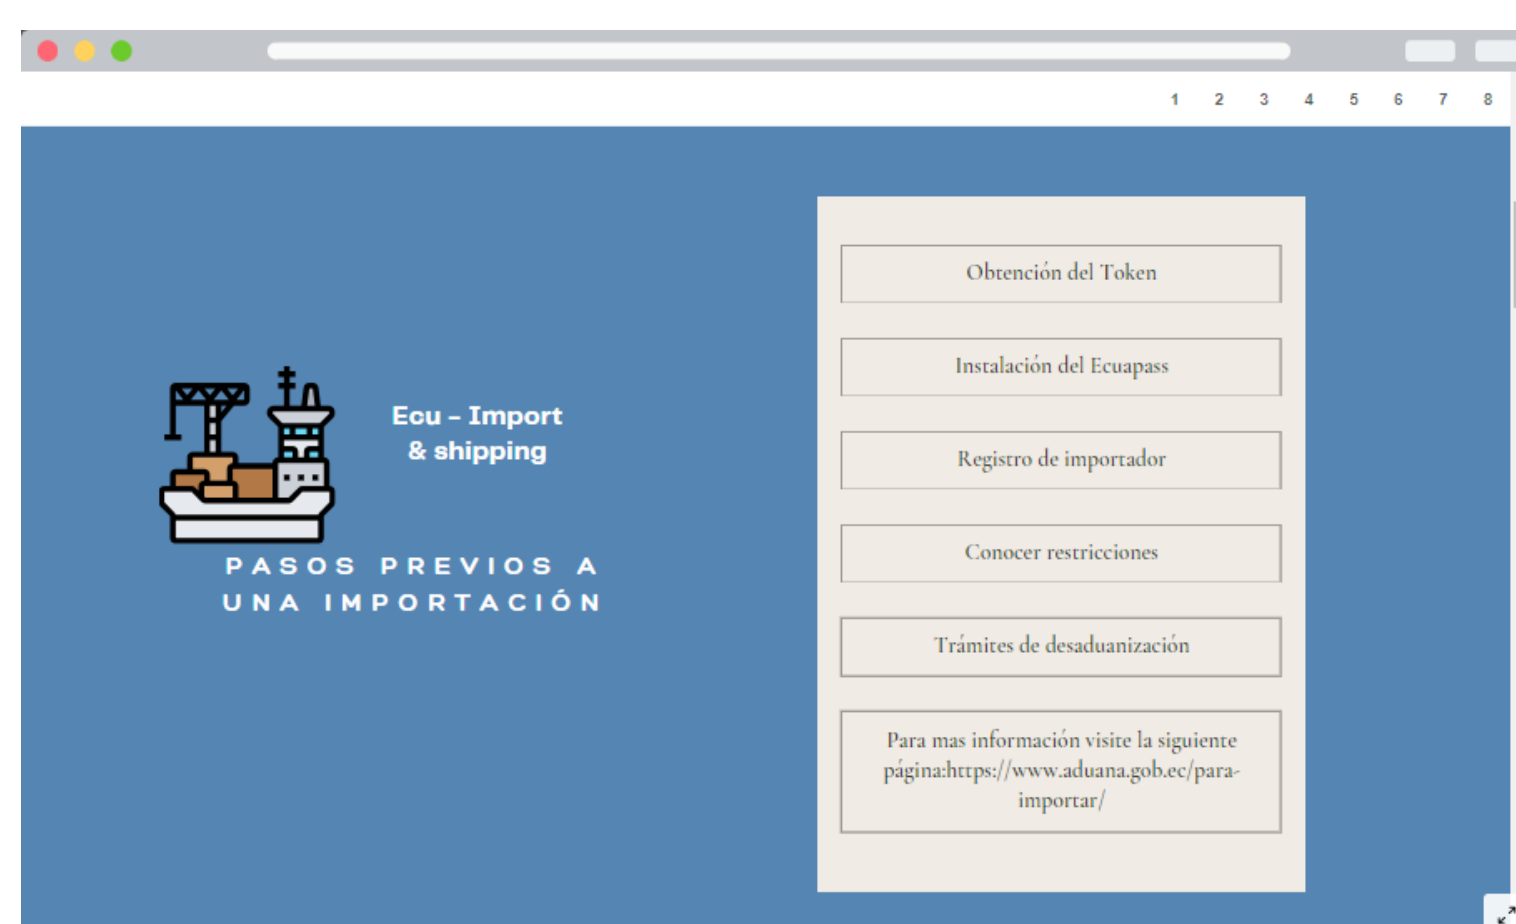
1 2 3 4 5 6 7 8

Ecu - Import
& shipping

PASOS PREVIOS A
UNA IMPORTACIÓN

Obtención del Token

Instalación del Ecuapass

Registro de importador

Conocer restricciones

Trámites de desaduanización

Para mas información visite la siguiente página:https://www.aduana.gob.ec/para-importar/